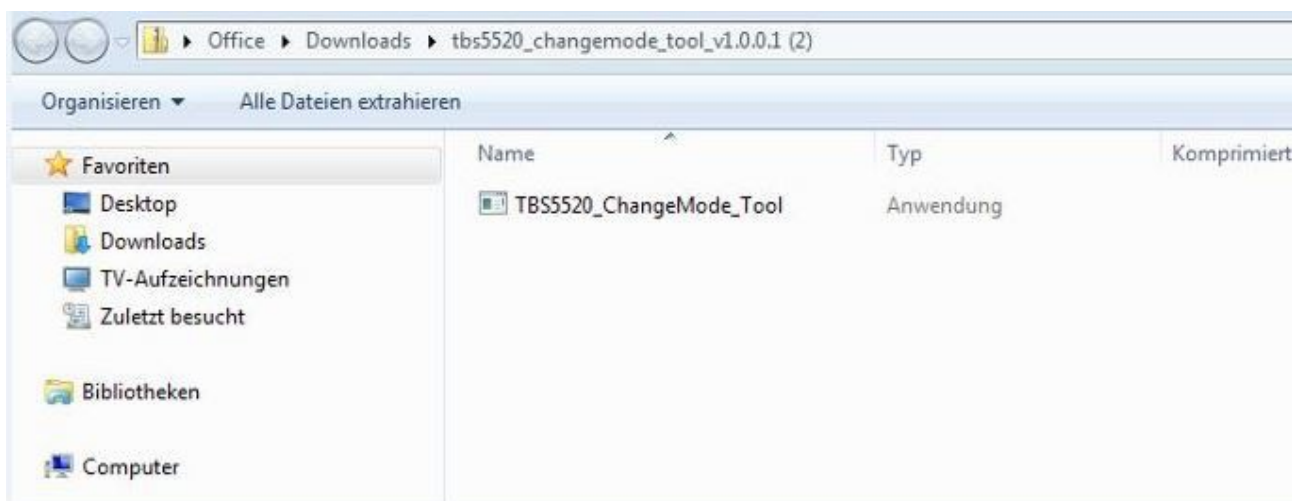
▸ Office ▸ Downloads ▸ tbs5520_changemode_tool_v1.0.0.1 (2)

Organisieren ▾ Alle Dateien extrahieren

Favoriten
Desktop
Downloads
TV-Aufzeichnungen
Zuletzt besucht

Bibliotheken

Computer

| Name | Typ | Komprimiert |
|---|---|---|
| TBS5520_ChangeMode_Tool | Anwendung | |